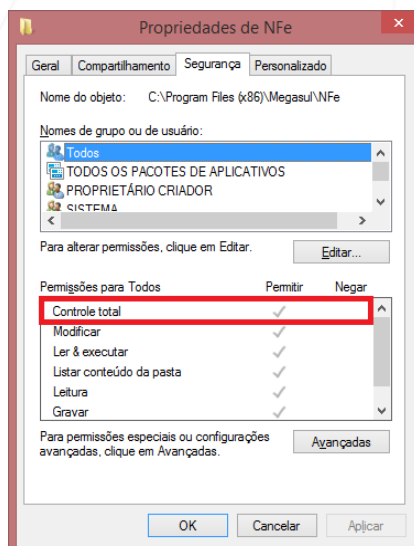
Propriedades de NFe

Geral | Compartilhamento | Segurança | Personalizado

Nome do objeto: C:\Program Files (x86)\Megasul\NFe

Nomes de grupo ou de usuário:

Todos
TODOS OS PACOTES DE APLICATIVOS
PROPRIETÁRIO CRIADOR
SISTEMA

Para alterar permissões, clique em Editar.

Editar...

| Permissões para Todos | Permitir | Negar |
|---|---|---|
| Controle total | ✓ | |
| Modificar | ✓ | |
| Ler & executar | ✓ | |
| Listar conteúdo da pasta | ✓ | |
| Leitura | ✓ | |
| Gravar | ✓ | |

Para permissões especiais ou configurações avançadas, clique em Avançadas.

Avançadas

OK | Cancelar | Aplicar